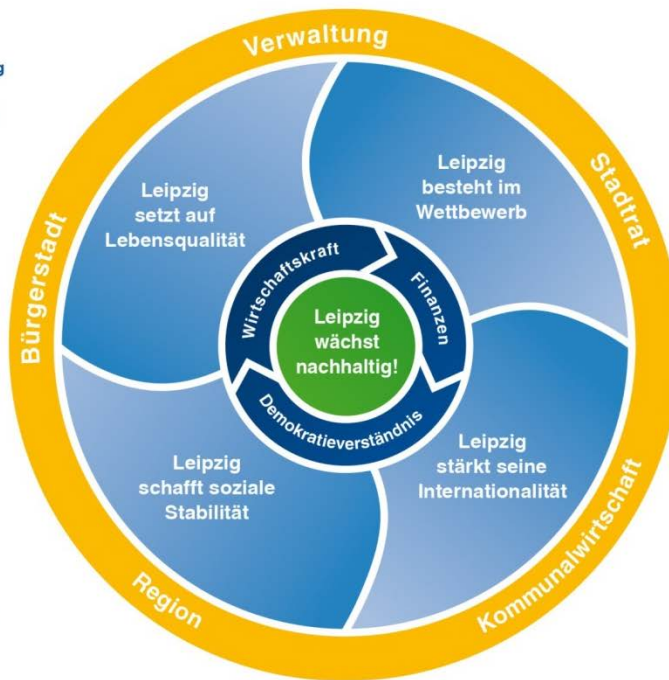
g

Verwaltung

Stadtrat

Kommunalwirtschaft

Region

Bürgerstadt

Leipzig setzt auf Lebensqualität

Leipzig besteht im Wettbewerb

Leipzig schafft soziale Stabilität

Leipzig stärkt seine Internationalität

Wirtschaftskraft

Finanzen

Demokratieverständnis

Leipzig wächst nachhaltig!